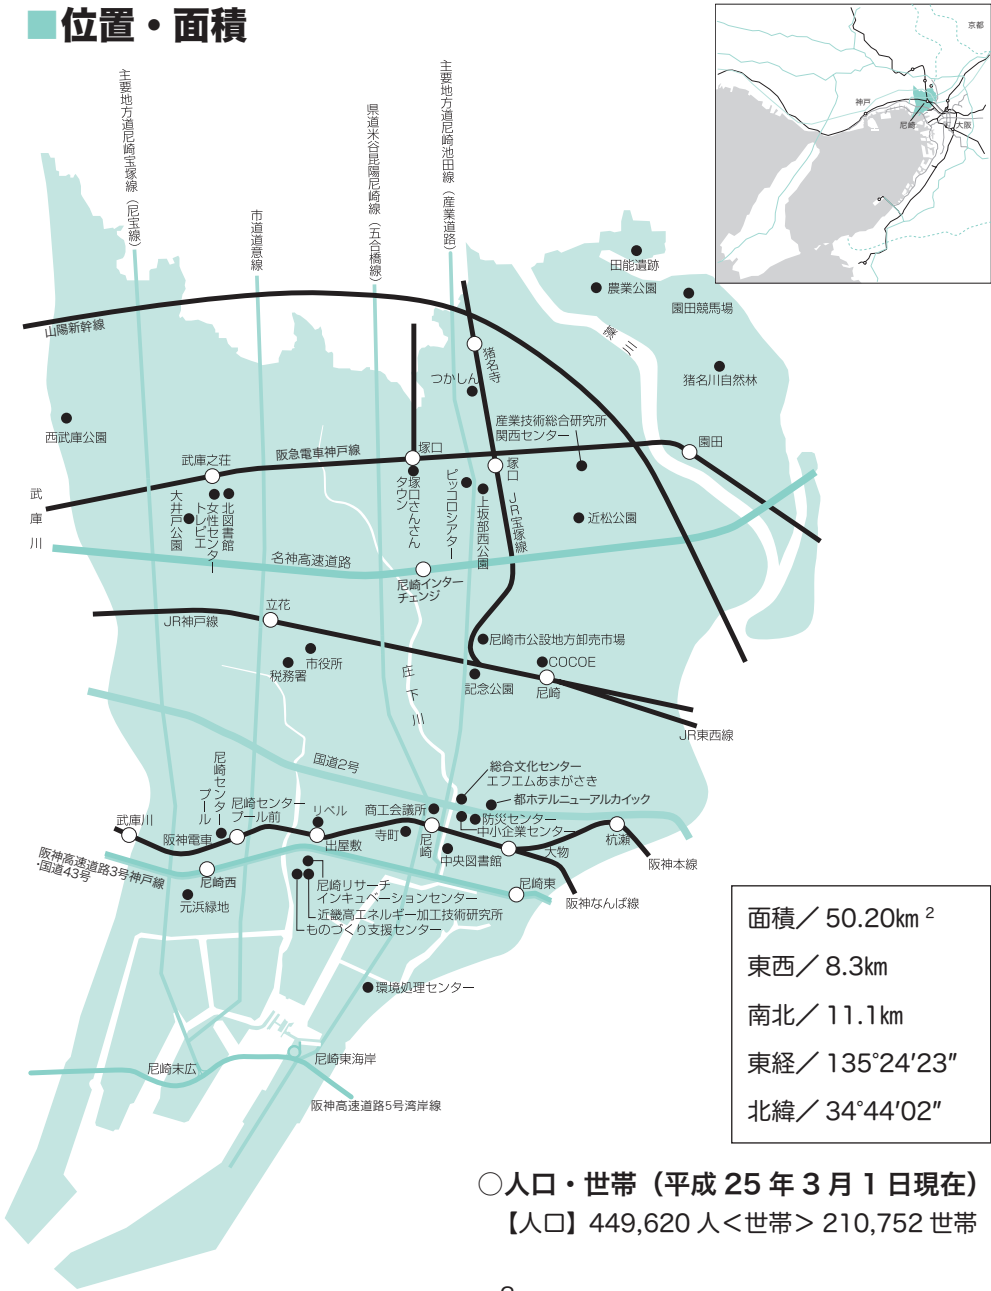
■位置・面積

京都
神戸
尼崎
大阪

主要地方道尼崎宝塚線（尼宝線）
市道道意線
県道米谷昆陽尼崎線（五合橋線）
主要地方道尼崎池田線（産業道路）

田能遺跡
農業公園
園田競馬場
山陽新幹線
藻川
猪名寺
つかしん
猪名川自然林
西武庫公園
産業技術総合研究所関西センター
園田
武庫之荘
阪急電車神戸線
塚口
塚口
武庫川
大井戸公園
女性センタートレピエ
北図書館
塚口さんさんタウン
ピッコロシアター
上坂部西公園
JR宝塚線
近松公園
名神高速道路
尼崎インターチェンジ
立花
JR神戸線
尼崎市公設地方卸売市場
市役所
税務署
COCOE
庄下川
記念公園
尼崎
JR東西線
国道2号
総合文化センター
エフエムあまがさき
尼崎センタープール
尼崎センタープール前
都ホテルニューアルカイック
武庫川
リベル
商工会議所
防災センター
中小企業センター
阪神電車
出屋敷
寺町
尼崎
大物
杭瀬
阪神本線
中央図書館
阪神高速道路3号神戸線・国道43号
尼崎西
尼崎東
尼崎リサーチ・インキュベーションセンター
阪神なんば線
元浜緑地
近畿高エネルギー加工技術研究所
ものづくり支援センター
環境処理センター
尼崎東海岸
尼崎末広
阪神高速道路5号湾岸線

面積／50.20km $^2$
東西／8.3km
南北／11.1km
東経／135°24′23″
北緯／34°44′02″

○人口・世帯（平成25年3月1日現在）
【人口】449,620人＜世帯＞210,752世帯